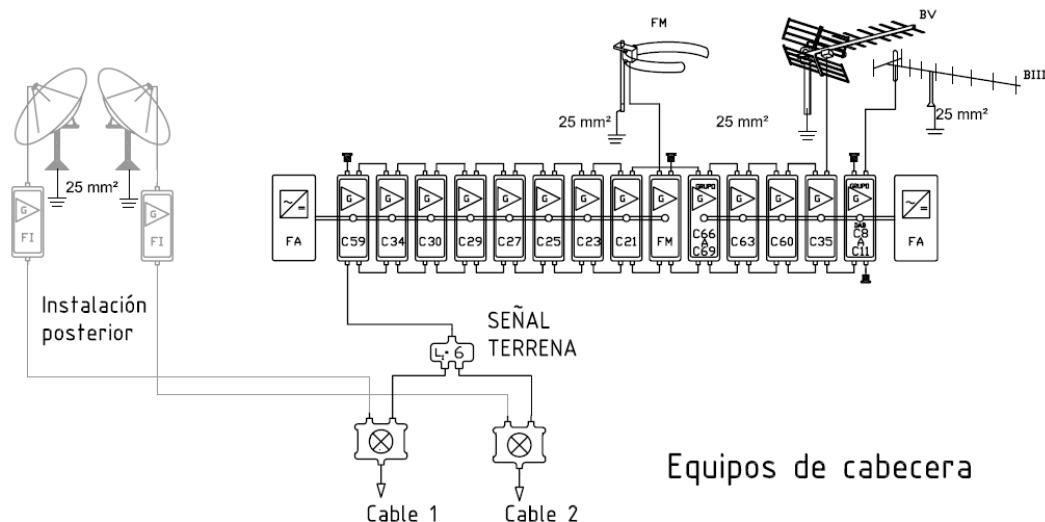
FM

BV

BIII

25 mm²

25 mm²

25 mm²

25 mm²

G
FI

G
FI

Instalación posterior

FA

G
C59

G
C34

G
C30

G
C29

G
C27

G
C25

G
C23

G
C21

G
FM

GRUPO
G
C66
A
C69

G
C63

G
C60

G
C35

GRUPO
G
C8
A
C11

FA

SEÑAL
TERRENA

L·6

Cable 1

Cable 2

Equipos de cabecera